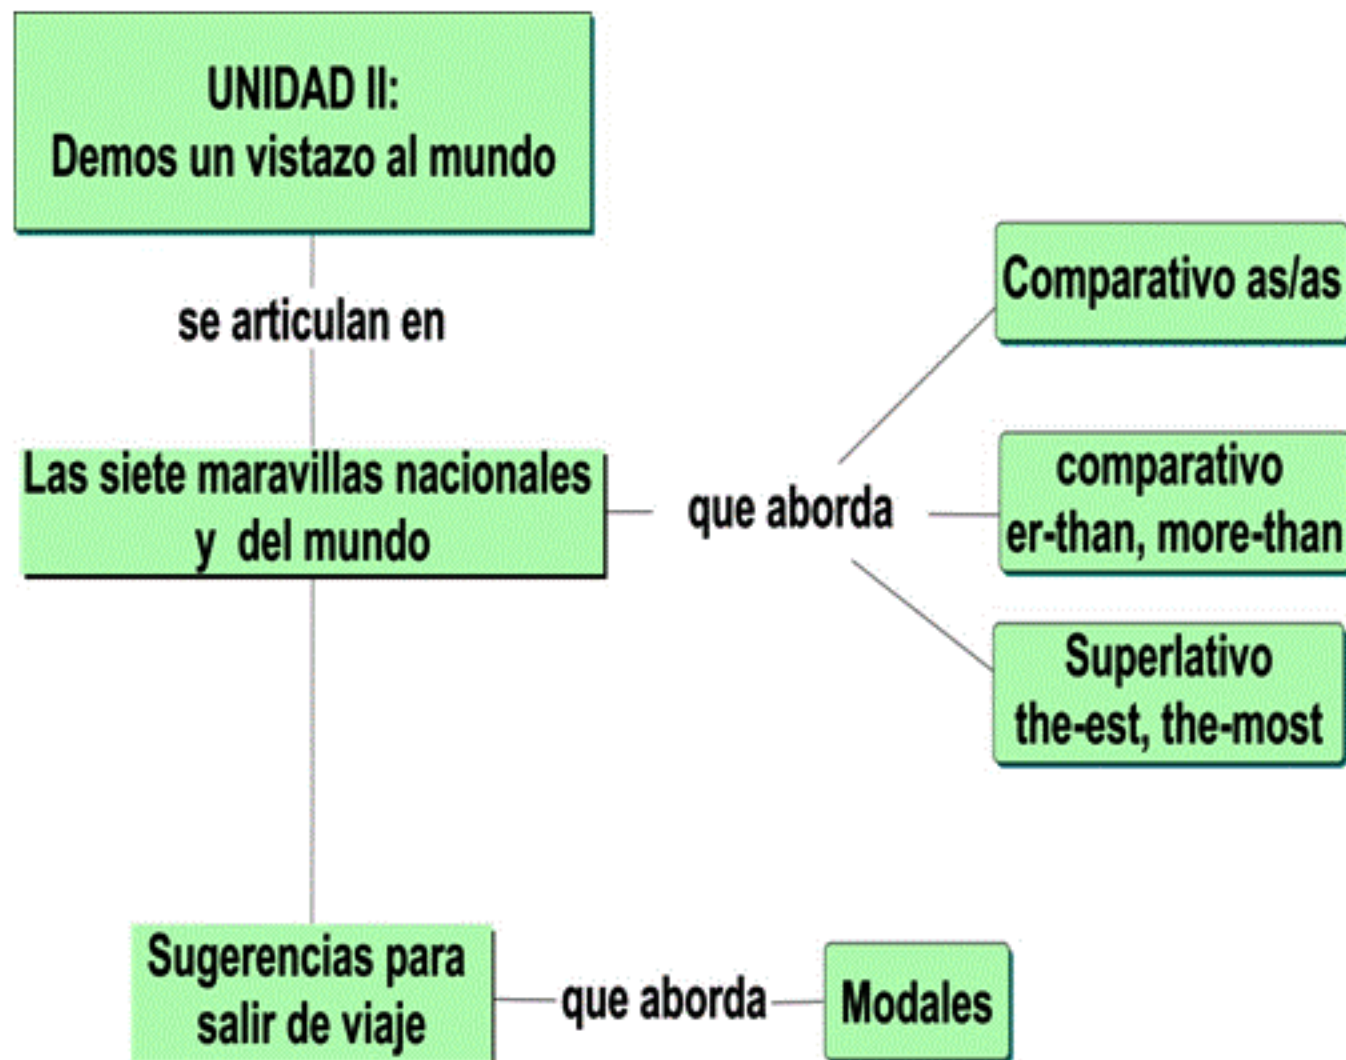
UNIDAD II:
Demos un vistazo al mundo

se articulan en

Las siete maravillas nacionales y del mundo

que aborda

Comparativo as/as

comparativo er-than, more-than

Superlativo the-est, the-most

Sugerencias para salir de viaje

que aborda

Modales